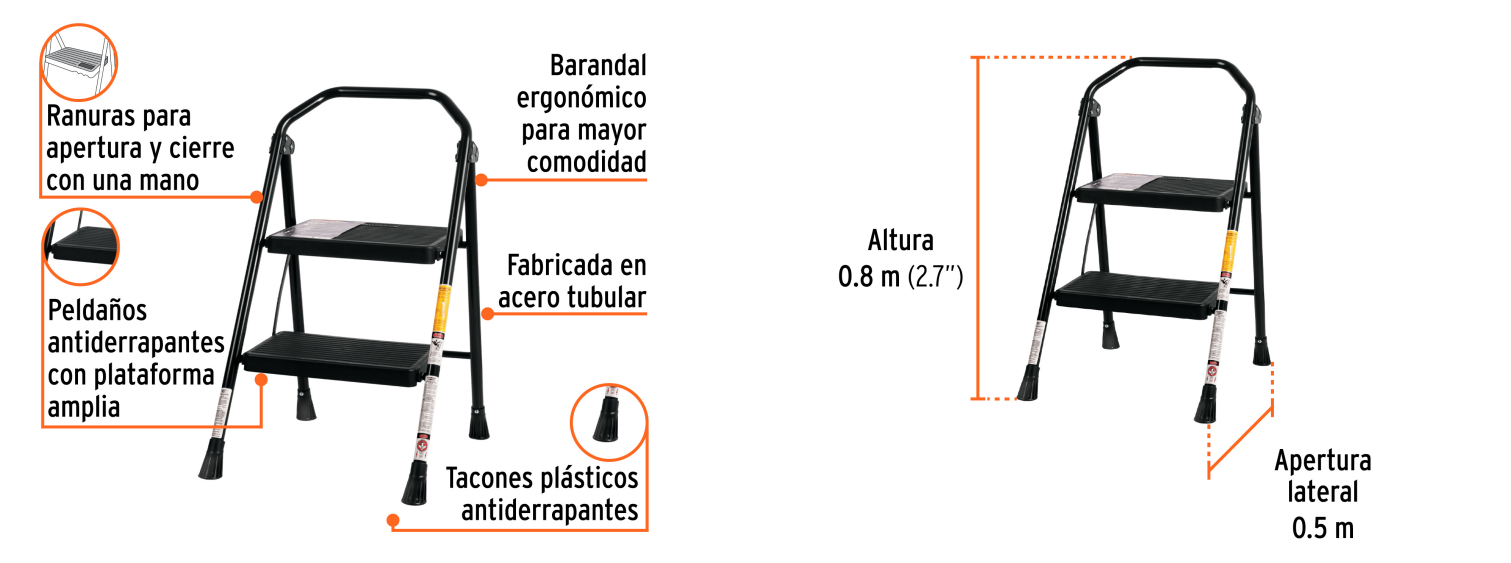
Ranuras para apertura y cierre con una mano

Peldaños antiderrapantes con plataforma amplia

Barandal ergonómico para mayor comodidad

Fabricada en acero tubular

Tacones plásticos antiderrapantes

Altura
0.8 m (2.7")

Apertura lateral
0.5 m